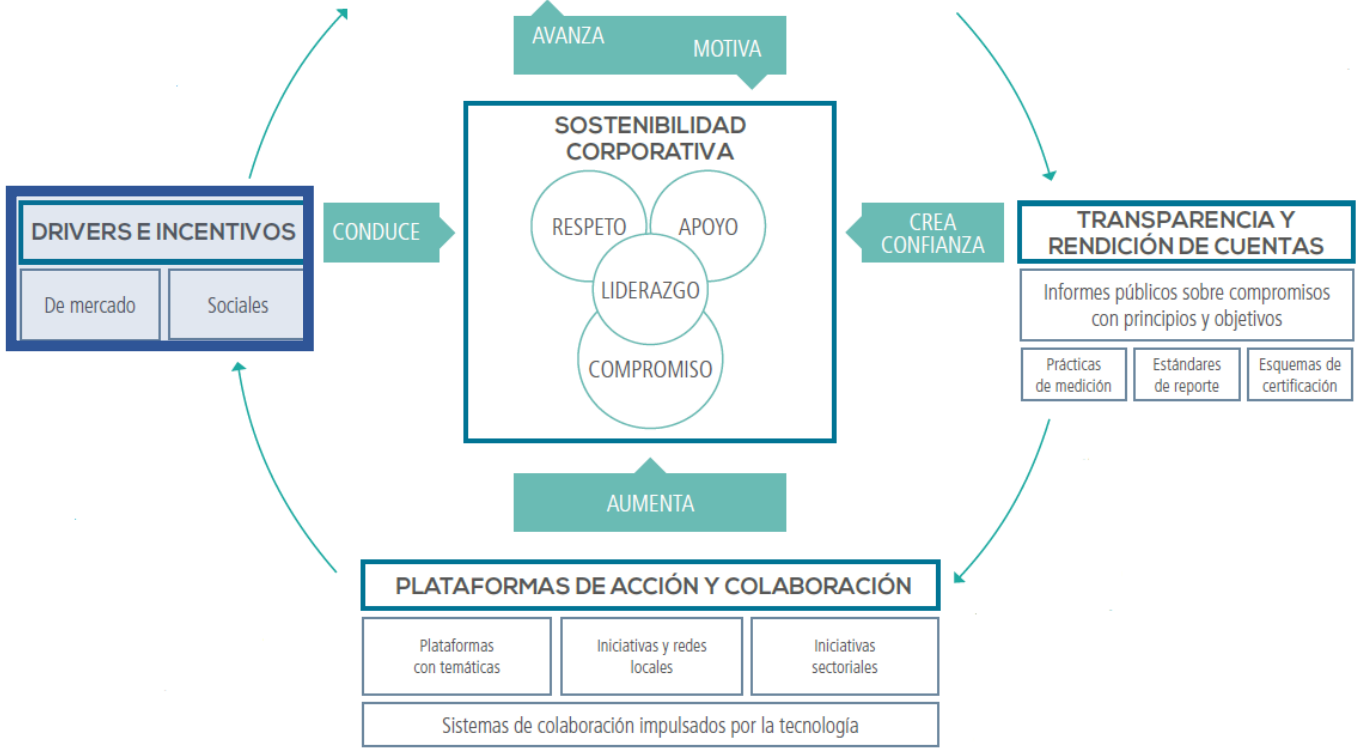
AVANZA
MOTIVA

SOSTENIBILIDAD CORPORATIVA

RESPETO
APOYO
LIDERAZGO
COMPROMISO

DRIVERS E INCENTIVOS
De mercado
Sociales

CONDUCE

CREA CONFIANZA

TRANSPARENCIA Y RENDICIÓN DE CUENTAS
Informes públicos sobre compromisos con principios y objetivos
Prácticas de medición
Estándares de reporte
Esquemas de certificación

AUMENTA

PLATAFORMAS DE ACCIÓN Y COLABORACIÓN
Plataformas con temáticas
Iniciativas y redes locales
Iniciativas sectoriales
Sistemas de colaboración impulsados por la tecnología